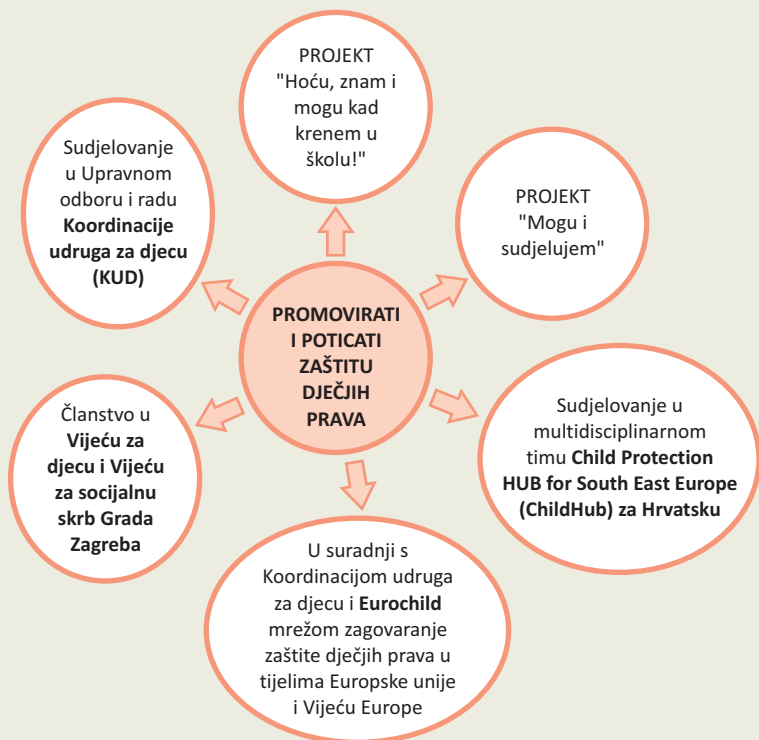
PROMOVIRATI I POTICATI ZAŠTITU DJEČJIH PRAVA

PROJEKT "Hoću, znam i mogu kad krenem u školu!"

PROJEKT "Mogu i sudjelujem"

Sudjelovanje u multidisciplinarnom timu **Child Protection HUB for South East Europe (ChildHub) za Hrvatsku**

U suradnji s Koordinacijom udruga za djecu i **Eurochild** mrežom zagovaranje zaštite dječjih prava u tijelima Europske unije i Vijeću Europe

Članstvo u **Vijeću za djecu i Vijeću za socijalnu skrb Grada Zagreba**

Sudjelovanje u Upravnom odboru i radu **Koordinacije udruga za djecu (KUD)**